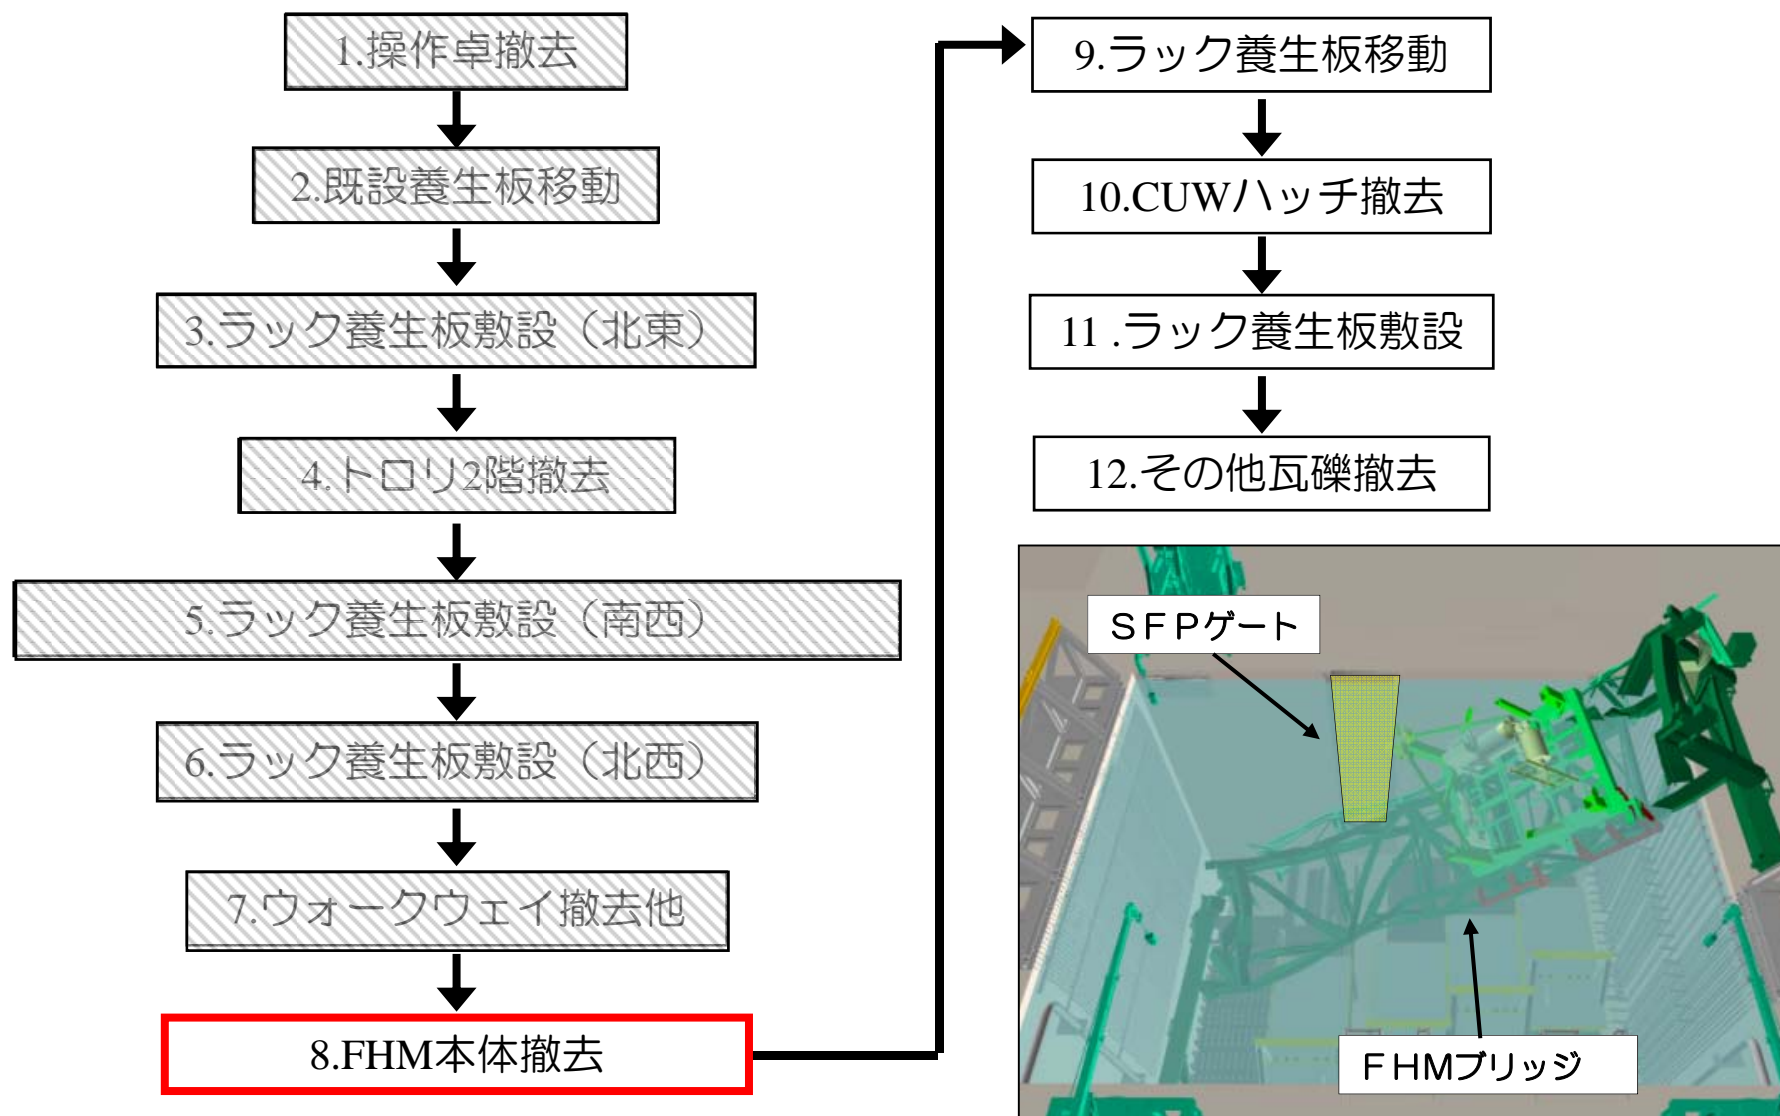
1.操作卓撤去

2.既設養生板移動

3.ラック養生板敷設（北東）

4.トロリ2階撤去

5.ラック養生板敷設（南西）

6.ラック養生板敷設（北西）

7.ウォークウェイ撤去他

8.FHM本体撤去

9.ラック養生板移動

10.CUWハッチ撤去

11 .ラック養生板敷設

12.その他瓦礫撤去

ＳＦＰゲート

ＦＨＭブリッジ